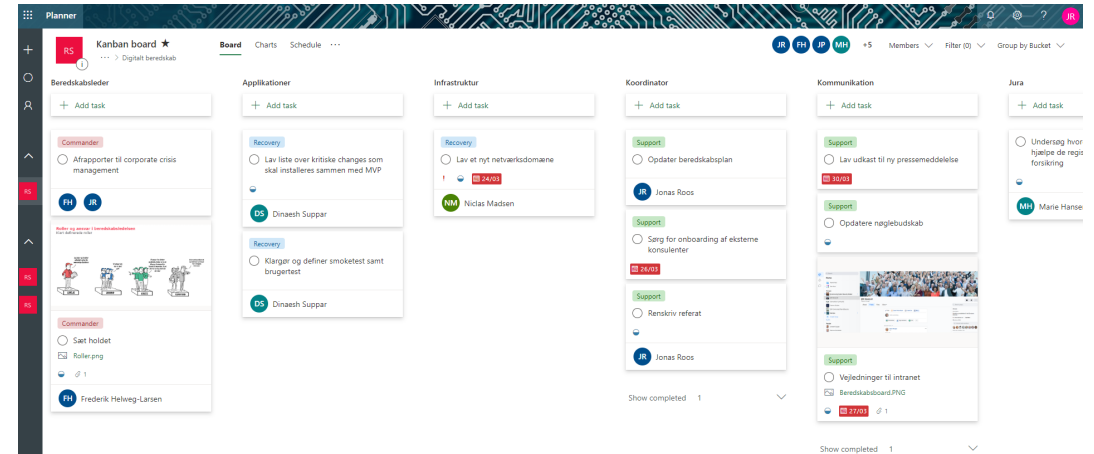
Planner

JR

RS

Kanban board ★

··· > Digitalt beredskab

Board Charts Schedule ···

JR FH JP MH +5 Members Filter (0) Group by Bucket

RS

RS

RS

Beredskabsleder

+ Add task

Commander

Afrapporter til corporate crisis management

FH JR

Roller og ansvar i beredskabsledelsen

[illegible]

Commander

Sæt holdet

Roller.png

1

FH Frederik Helweg-Larsen

Applikationer

+ Add task

Recovery

Lav liste over kritiske changes som skal installeres sammen med MVP

DS Dinaesh Suppar

Recovery

Klargør og definer smoketest samt brugertest

DS Dinaesh Suppar

Infrastruktur

+ Add task

Recovery

Lav et nyt netværksdomæne

! 24/03

NM Niclas Madsen

Koordinator

+ Add task

Support

Opdater beredskabsplan

JR Jonas Roos

Support

Sørg for onboarding af eksterne konsulenter

26/03

Support

Renskriv referat

JR Jonas Roos

Show completed 1

Kommunikation

+ Add task

Support

Lav udkast til ny pressemeddelelse

30/03

Support

Opdatere nøglebudskab

Support

Vejledninger til intranet

Beredskabsboard.PNG

27/03 1

Show completed 1

Jura

+ Add task

Undersøg hvor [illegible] hjælpe de regi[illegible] forsikring

MH Marie Hanse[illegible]